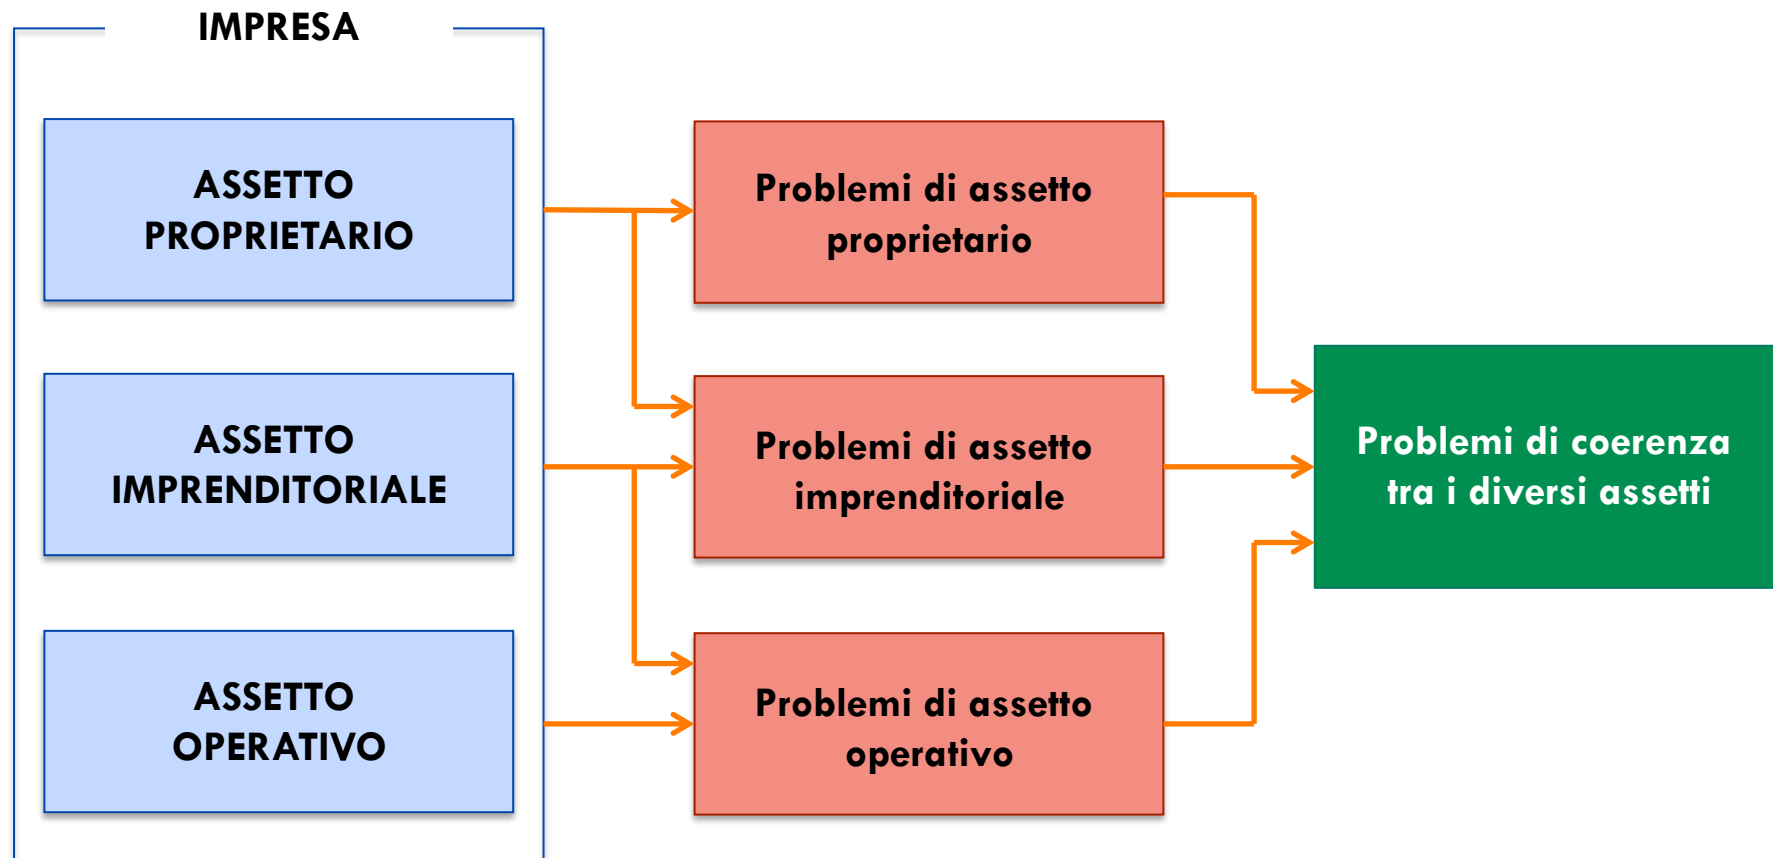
IMPRESA

ASSETTO PROPRIETARIO

ASSETTO IMPRENDITORIALE

ASSETTO OPERATIVO

Problemi di assetto proprietario

Problemi di assetto imprenditoriale

Problemi di assetto operativo

Problemi di coerenza tra i diversi assetti